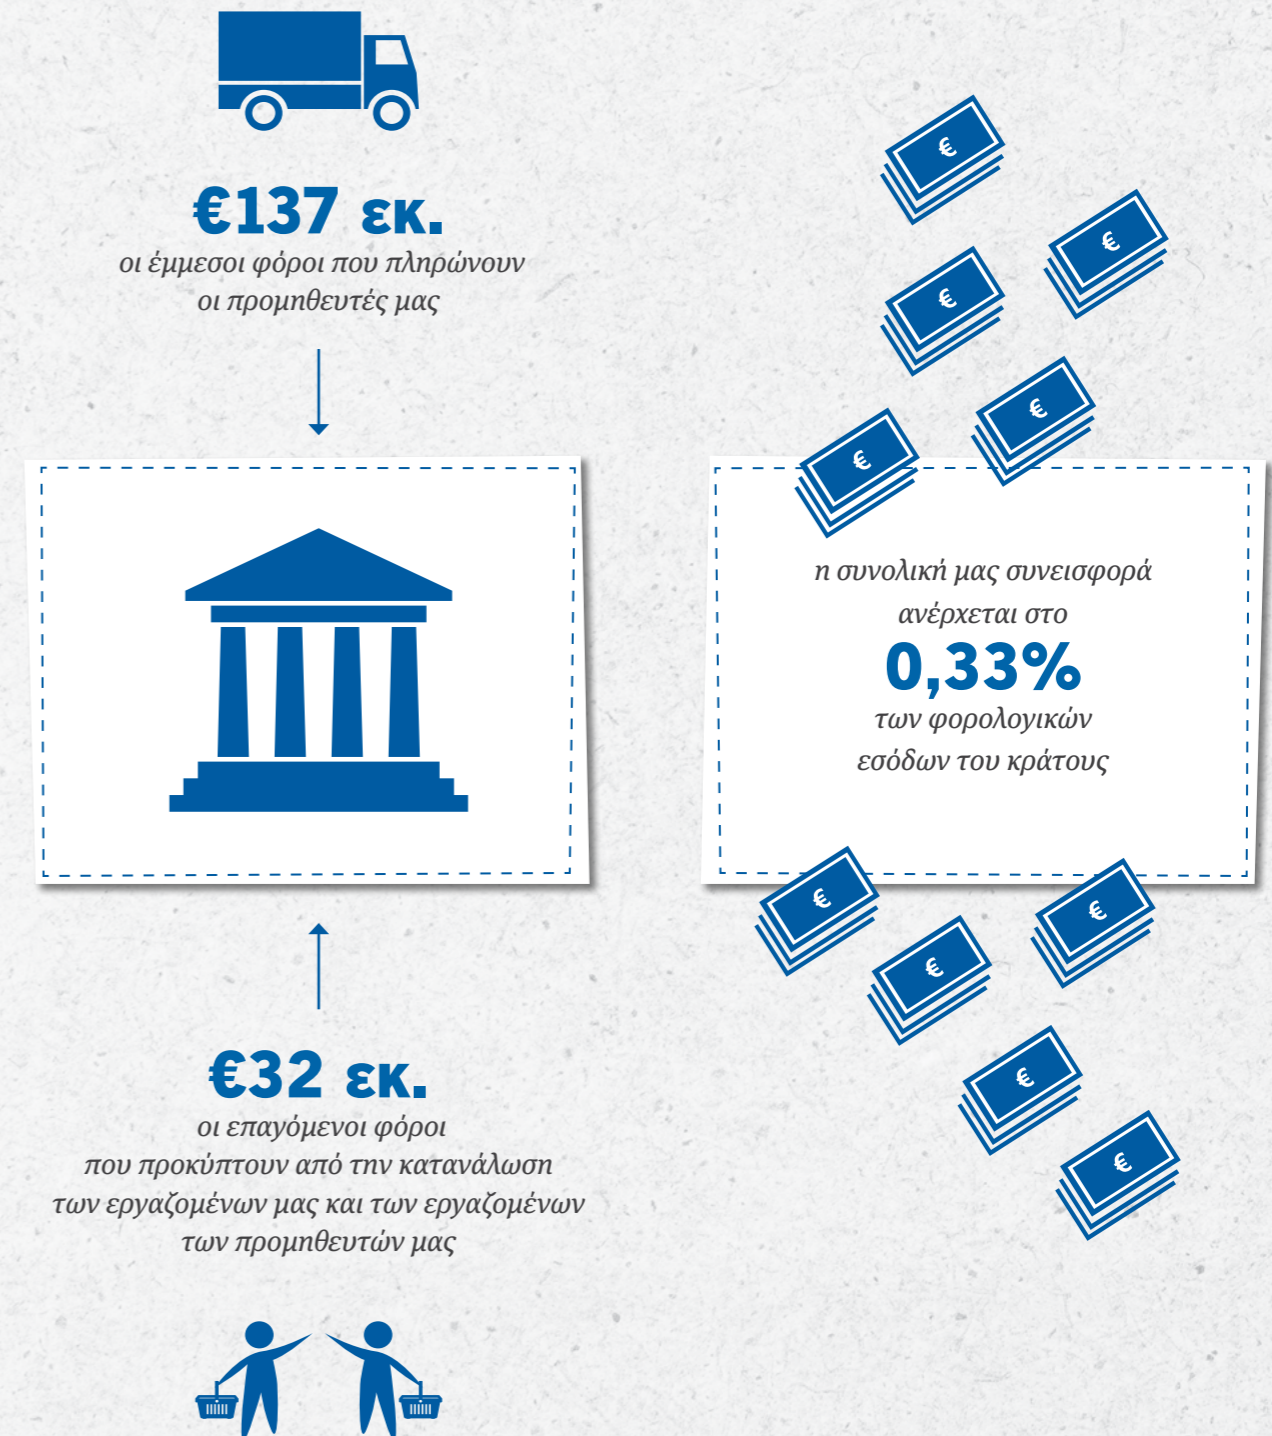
€137 εκ.
οι έμμεσοι φόροι που πληρώνουν οι προμηθευτές μας

€32 εκ.
οι επαγόμενοι φόροι που προκύπτουν από την κατανάλωση των εργαζομένων μας και των εργαζομένων των προμηθευτών μας

η συνολική μας συνεισφορά ανέρχεται στο
0,33%
των φορολογικών εσόδων του κράτους

€
€
€
€
€
€
€
€
€
€